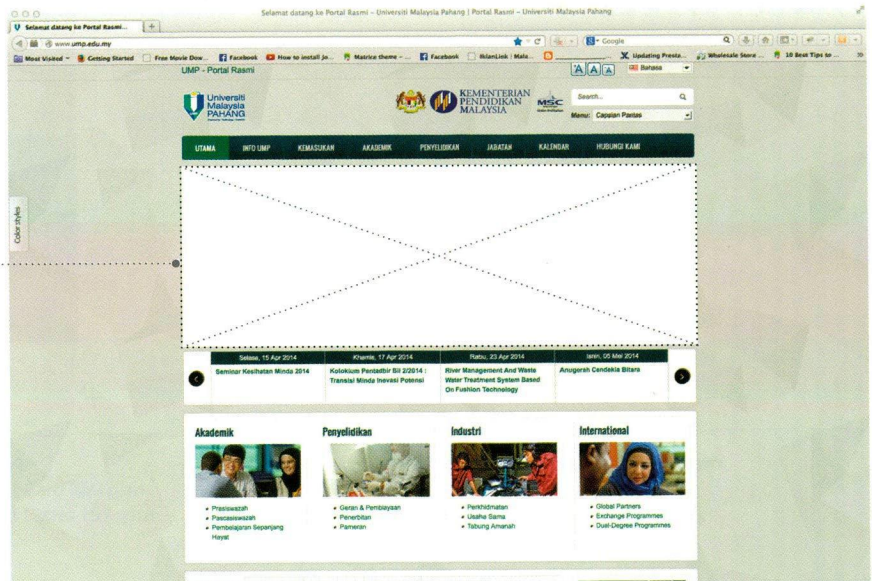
Selamat datang ke Portal Rasmi – Universiti Malaysia Pahang | Portal Rasmi – Universiti Malaysia Pahang

Selamat datang ke Portal Rasmi...

www.ump.edu.my

Google

Most Visited Getting Started Free Movie Dow... Facebook How to install jo... Matrica theme - ... Facebook IklanLiek : Mala... Updating Presta... Wholesale Store ... 10 Best Tips to ...

UMP - Portal Rasmi

A A A Bahasa

Universiti Malaysia PAHANG

KEMENTERIAN PENDIDIKAN MALAYSIA

MSC

Search...

Menu: Capaian Pantas

UTAMA INFO UMP KEMASUKAN AKADEMIK PENYELIDIKAN JABATAN KALENDAR HUBUNGI KAMI

Color styles

Selasa, 15 Apr 2014
Seminar Kesihatan Minda 2014

Khamis, 17 Apr 2014
Kolokium Pentadbir Bil 2/2014 : Transisi Minda Inovasi Potensi

Rabu, 23 Apr 2014
River Management And Waste Water Treatment System Based On Fushion Technology

Isnin, 05 Mei 2014
Anugerah Cendekia Bitara

Akademik
• Prasiswazah
• Pascasiswazah
• Pembelajaran Sepanjang Hayat

Penyelidikan
• Geran & Pembiayaan
• Penerbitan
• Pameran

Industri
• Perkhidmatan
• Usaha Sama
• Tabung Amanah

International
• Global Partners
• Exchange Programmes
• Dual-Degree Programmes